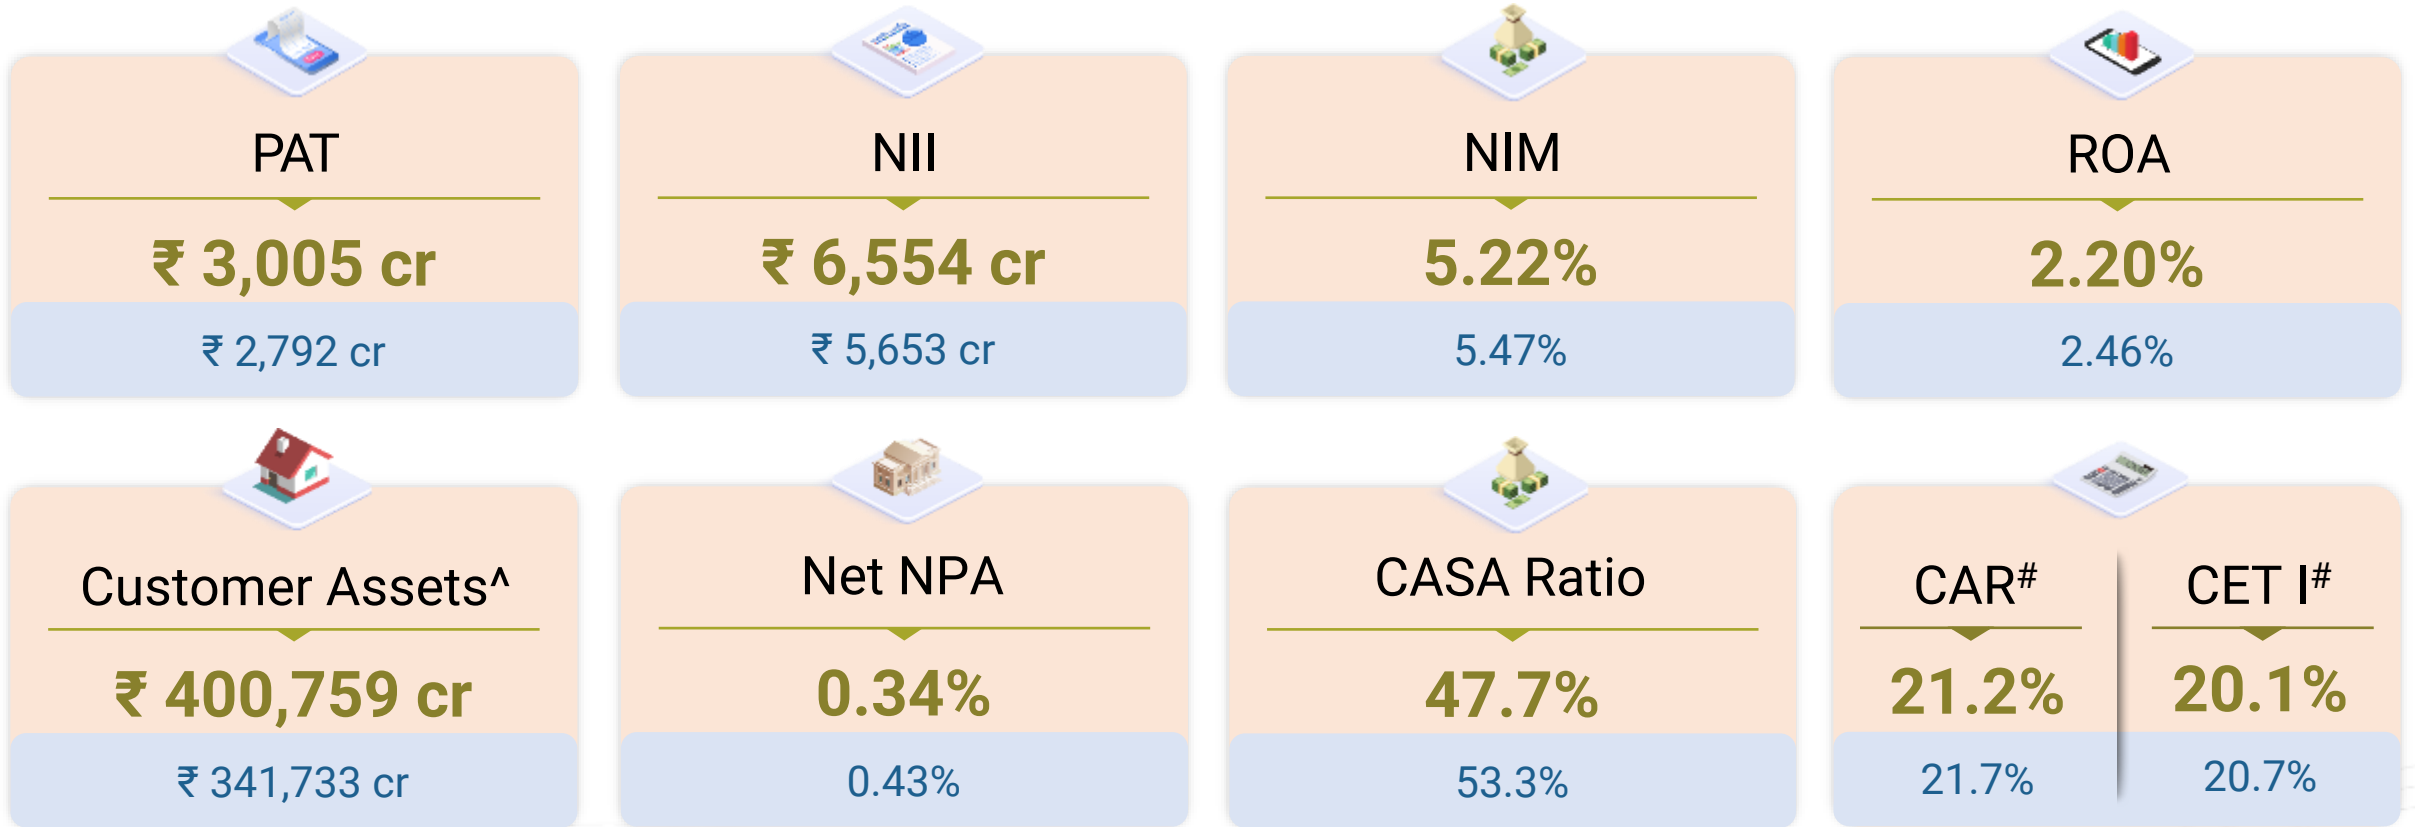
PAT

₹ 3,005 cr

₹ 2,792 cr

NII

₹ 6,554 cr

₹ 5,653 cr

NIM

5.22%

5.47%

ROA

2.20%

2.46%

Customer Assets^

₹ 400,759 cr

₹ 341,733 cr

Net NPA

0.34%

0.43%

CASA Ratio

47.7%

53.3%

CAR#

21.2%

21.7%

CET I#

20.1%

20.7%